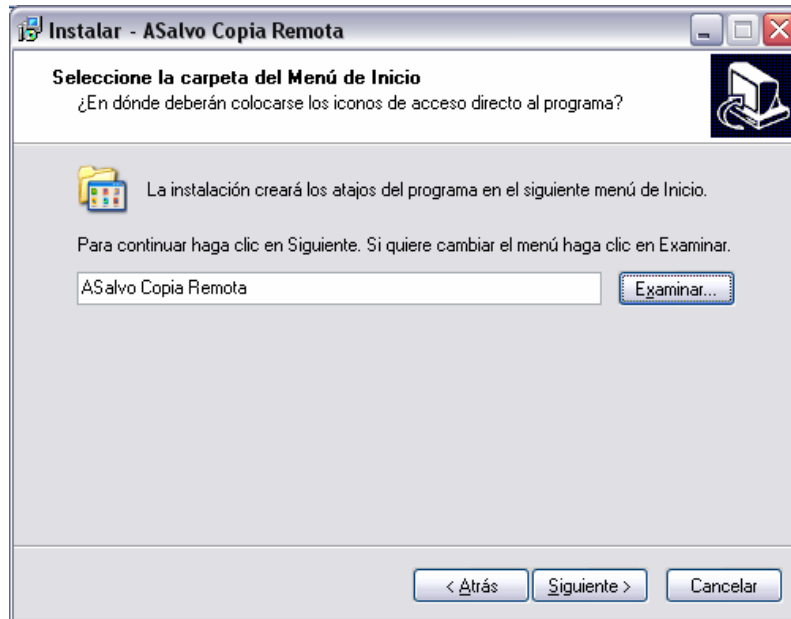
Instalar - ASalvo Copia Remota

Seleccione la carpeta del Menú de Inicio
¿En dónde deberán colocarse los iconos de acceso directo al programa?

La instalación creará los atajos del programa en el siguiente menú de Inicio.

Para continuar haga clic en Siguiente. Si quiere cambiar el menú haga clic en Examinar.

ASalvo Copia Remota

Examinar...

< Atrás

Siguiente >

Cancelar